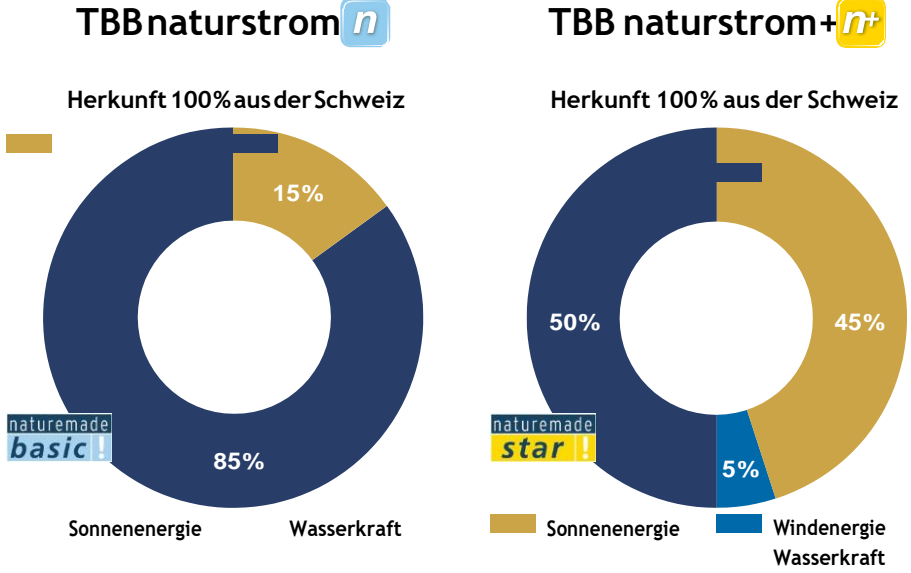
TBB naturstrom n

Herkunft 100% aus der Schweiz

15%

85%

naturemade basic !

Sonnenenergie

Wasserkraft

TBB naturstrom+ n+

Herkunft 100% aus der Schweiz

50%

45%

5%

naturemade star !

Sonnenenergie

Windenergie

Wasserkraft